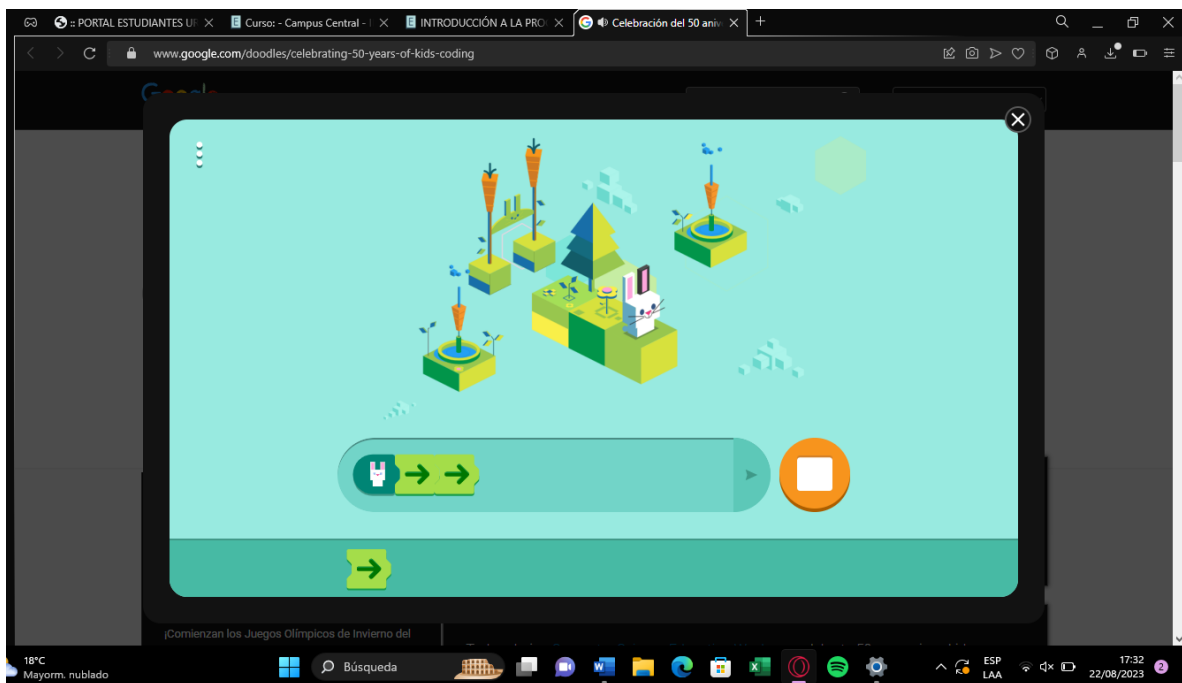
:: PORTAL ESTUDIANTES U
Curso: - Campus Central -
INTRODUCCIÓN A LA PRO
Celebración del 50 aniv
+

www.google.com/doodles/celebrating-50-years-of-kids-coding

¡Comienzan los Juegos Olímpicos de Invierno del

18°C
Mayorm. nublado

Búsqueda

ESP
LAA

17:32
22/08/2023

2